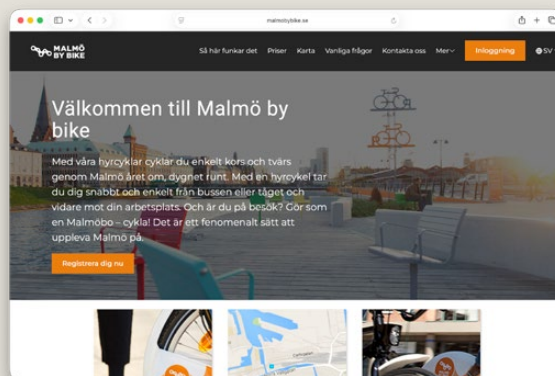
malmobybike.se

MALMÖ BY BIKE

Så här funkar det Priser Karta Vanliga frågor Kontakta oss Mer

Inloggning

SV

Välkommen till Malmö by bike

Med våra hyrcyklar cyklar du enkelt kors och tvärs genom Malmö året om, dygnet runt. Med en hyrcykel tar du dig snabbt och enkelt från bussen eller tåget och vidare mot din arbetsplats. Och är du på besök? Gör som en Malmöbo – cykla! Det är ett fenomenalt sätt att uppleva Malmö på.

Registrera dig nu